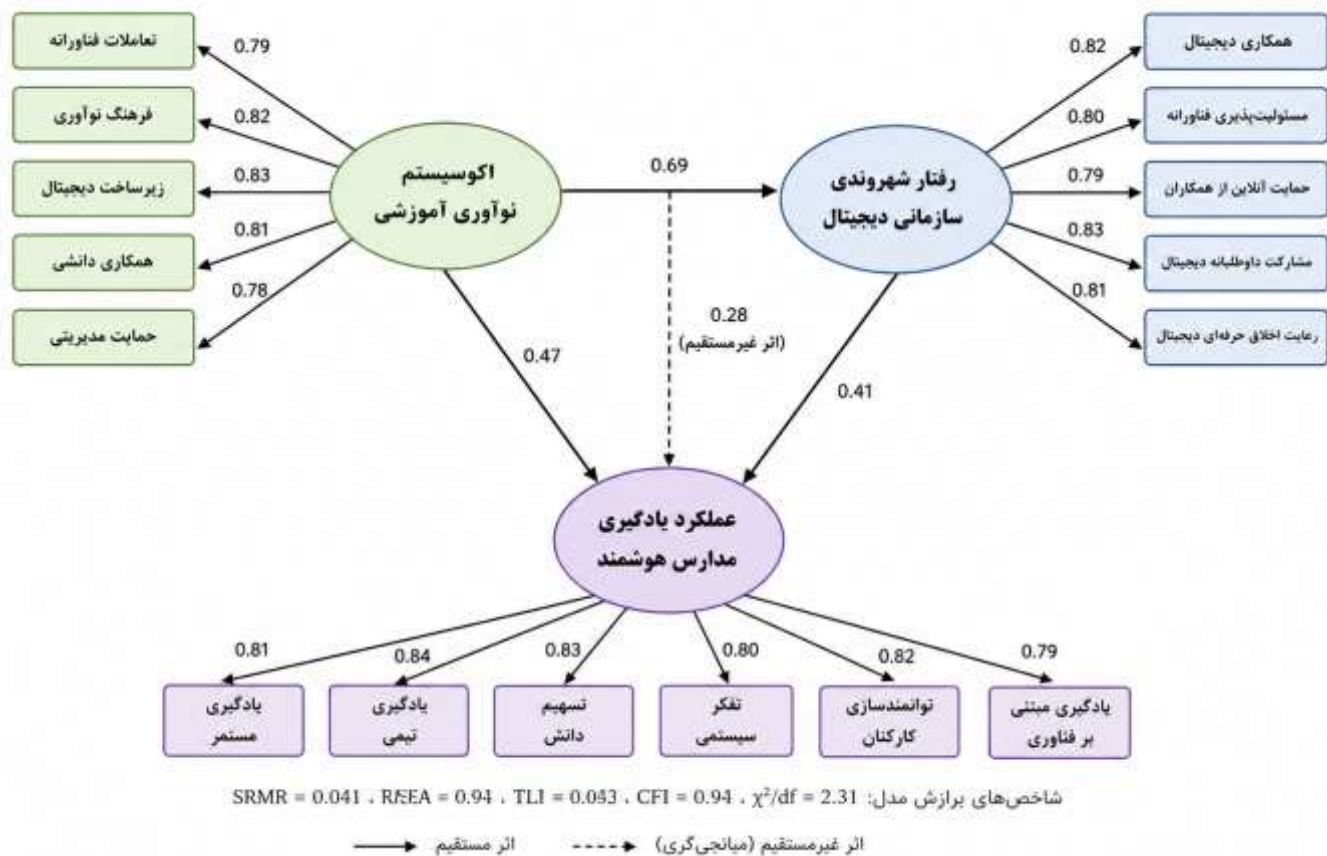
اکوسیستم نوآوری آموزشی

تعاملات فناورانه 0.79
فرهنگ نوآوری 0.82
زیرساخت دیجیتال 0.83
همکاری دانشی 0.81
حمایت مدیریتی 0.78

0.69

رفتار شهروندی سازمانی دیجیتال

همکاری دیجیتال 0.82
مسئولیت‌پذیری فناورانه 0.80
حمایت آنلاین از همکاران 0.79
مشارکت داوطلبانه دیجیتال 0.83
رعایت اخلاق حرفه‌ای دیجیتال 0.81

0.47

0.28
(اثر غیرمستقیم)

0.41

عملکرد یادگیری مدارس هوشمند

0.81 یادگیری مستمر
0.84 یادگیری تیمی
0.83 تسهیم دانش
0.80 تفکر سیستمی
0.82 توانمندسازی کارکنان
0.79 یادگیری مبتنی بر فناوری

شاخص‌های برازش مدل: $\chi^2/df = 2.31$ ، CFI = 0.94 ، TLI = 0.043 ، RMSEA = 0.94 ، SRMR = 0.041

اثر مستقیم
اثر غیرمستقیم (میانجی‌گری)